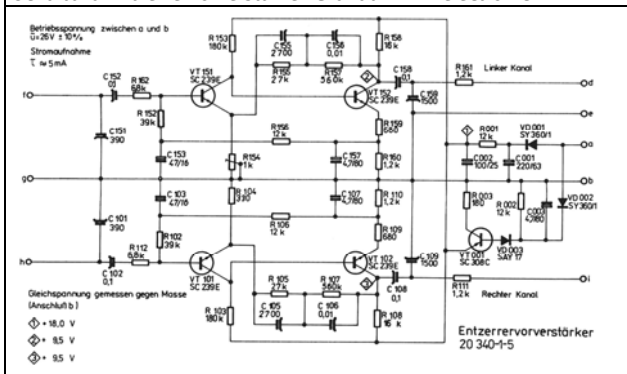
Betriebsspannung zwischen a und b
$U_i$=25V ± 10%
Stromaufnahme
$\overline{I}$ ≈ 5 mA

R 153 180k
C 155 2700
C 156 0,01
R 158 16k
R 155 27k
R 157 560k
C 158 0,1
R 161 1,2k
Linker Kanal
C 152 0,1
R 162 6,8k
VT 151 SC 239E
VT 152 SC 239E
C 159 1500
R 152 39k
C 151 390
R 156 12k
R 159 680
R 001 12k
VD 001 SY 360/1
C 153 47/16
R 154 1k
C 157 4700
R 160 1,2k
C 002 100/25
C 001 220/63
R 104 330
C 107 4700
R 110 1,2k
C 103 47/16
R 106 12k
R 109 680
R 003 180
R 002 12k
C 003 4700
VD 002 SY 360/1
C 101 390
R 102 39k
C 109 1500
VT 001 SC 308C
VD 003 SAY 17
R 112 6,8k
VT 101 SC 239E
VT 102 SC 239E
C 102 0,1
C 108 0,1
R 105 27k
R 107 560k
R 111 1,2k
Rechter Kanal
C 105 2700
C 106 0,01
R 103 180k
R 108 16k

f g h a b c d e i

Gleichspannung gemessen gegen Masse (Anschluß b)
1 + 18,0 V
2 + 9,5 V
3 + 9,5 V

Entzerrervorverstärker
20 340-1-5